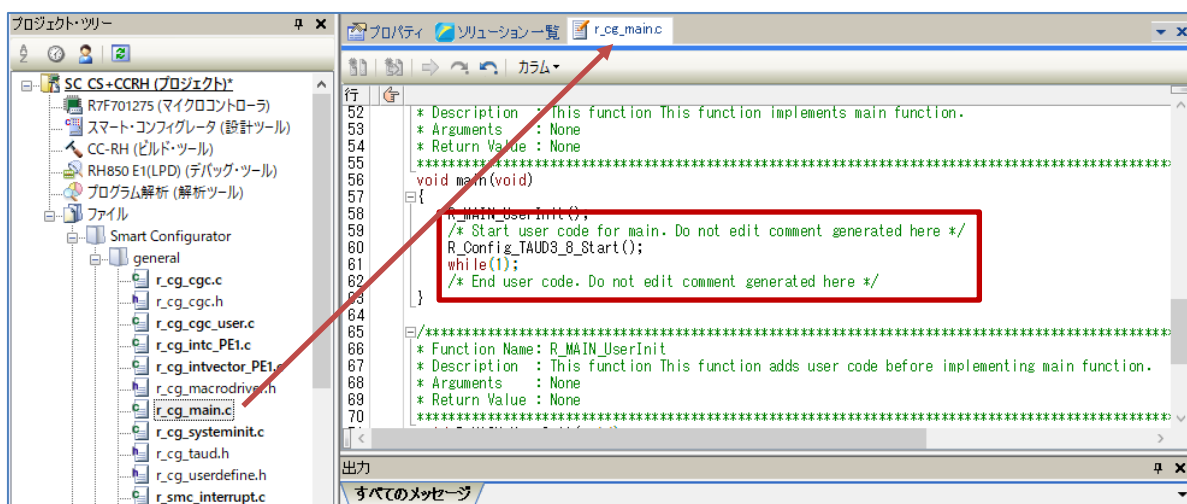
プロジェクト・ツリー

SC CS+CCRH (プロジェクト)*
R7F701275 (マイクロコントローラ)
スマート・コンフィグレータ (設計ツール)
CC-RH (ビルド・ツール)
RH850 E1(LPD) (デバッグ・ツール)
プログラム解析 (解析ツール)
ファイル
Smart Configurator
general
r_cg_cgc.c
r_cg_cgc.h
r_cg_cgc_user.c
r_cg_intc_PE1.c
r_cg_intvector_PE1.c
r_cg_macrodriver.h
r_cg_main.c
r_cg_systeminit.c
r_cg_taud.h
r_cg_userdefine.h
r_smc_interrupt.c

プロパティ ソリューション一覧 r_cg_main.c

カラム

行
52 * Description : This function This function implements main function.
53 * Arguments : None
54 * Return Value : None
55 ****************************************************************************
56 void main(void)
57 {
58 R_MAIN_UserInit();
59 /* Start user code for main. Do not edit comment generated here */
60 R_Config_TAUD3_8_Start();
61 while(1);
62 /* End user code. Do not edit comment generated here */
63 }
64
65 /****************************************************************************
66 * Function Name: R_MAIN_UserInit
67 * Description : This function This function adds user code before implementing main function.
68 * Arguments : None
69 * Return Value : None
70 ****************************************************************************

出力
すべてのメッセージ